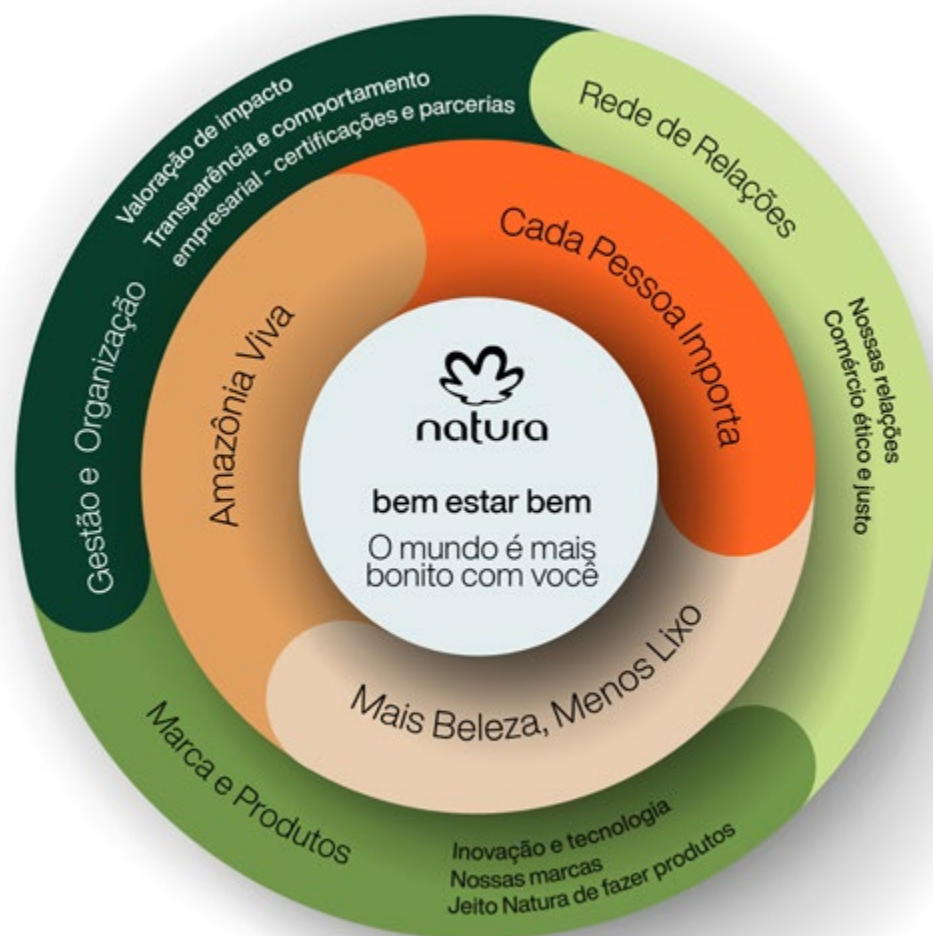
natura

bem estar bem

O mundo é mais bonito com você

Cada Pessoa Importa

Amazônia Viva

Mais Beleza, Menos Lixo

Gestão e Organização

Valoração de impacto
Transparência e comportamento empresarial - certificações e parcerias

Rede de Relações

Nossas relações
Comércio ético e justo

Marca e Produtos

Inovação e tecnologia
Nossas marcas
Jeito Natura de fazer produtos